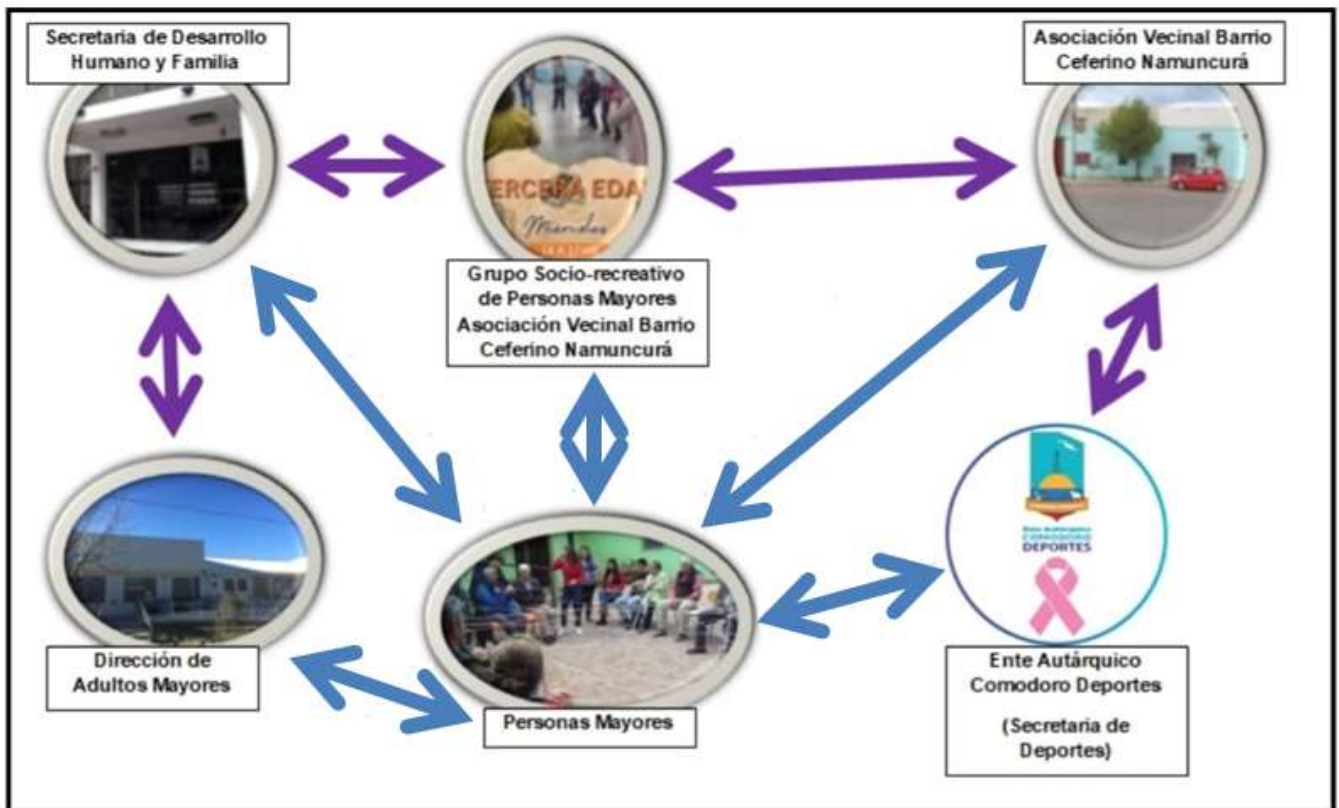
Secretaria de Desarrollo Humano y Familia

TERCERA EDAD

Asociación Vecinal Barrio Ceferino Namuncurá

Grupo Socio-recreativo de Personas Mayores Asociación Vecinal Barrio Ceferino Namuncurá

COMODORO DEPORTES

Dirección de Adultos Mayores

Personas Mayores

Ente Autárquico Comodoro Deportes

(Secretaria de Deportes)